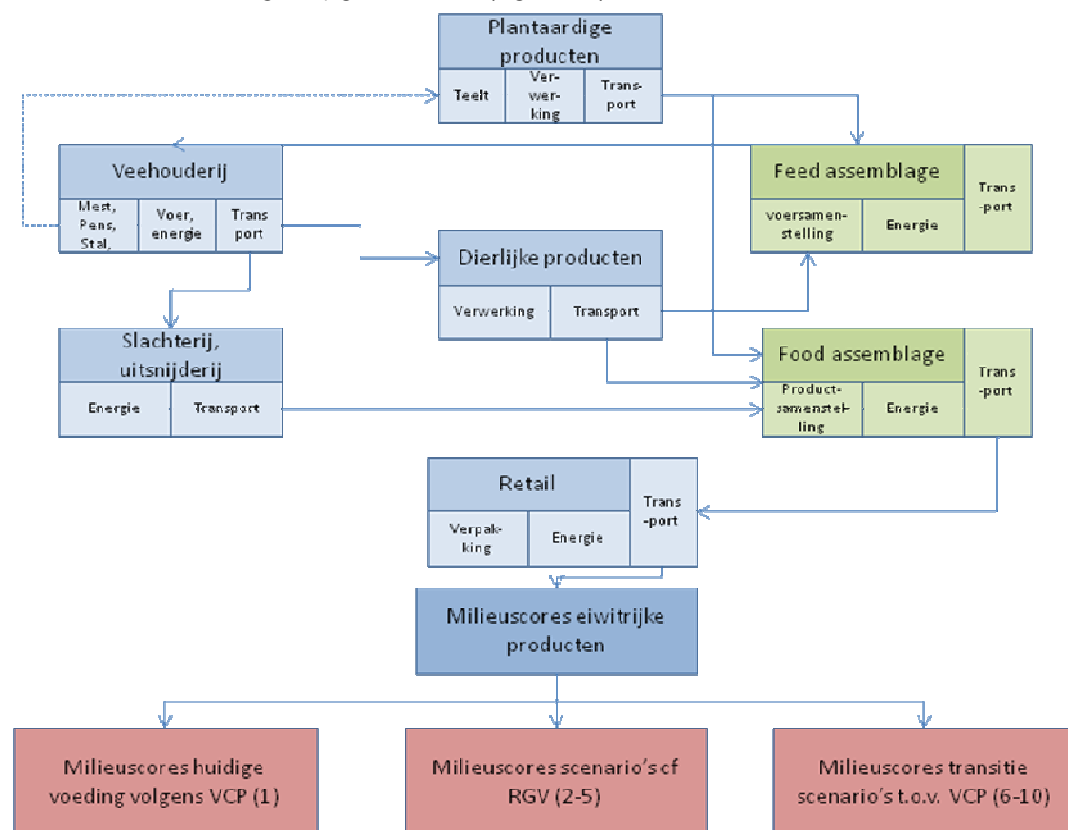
Plantaardige producten

Teelt

Verwerking

Transport

Veehouderij

Mest, Pens, Stal,

Voer, energie

Trans port

Feed assemblage

voersamenstelling

Energie

Transport

Dierlijke producten

Verwerking

Transport

Slachterij, uitsnijderij

Energie

Transport

Food assemblage

Productsamenstelling

Energie

Transport

Retail

Verpakking

Energie

Transport

Milieuscores eiwitrijke producten

Milieuscores huidige voeding volgens VCP (1)

Milieuscores scenario's of RGV (2-5)

Milieuscores transitie scenario's t.o.v. VCP (6-10)